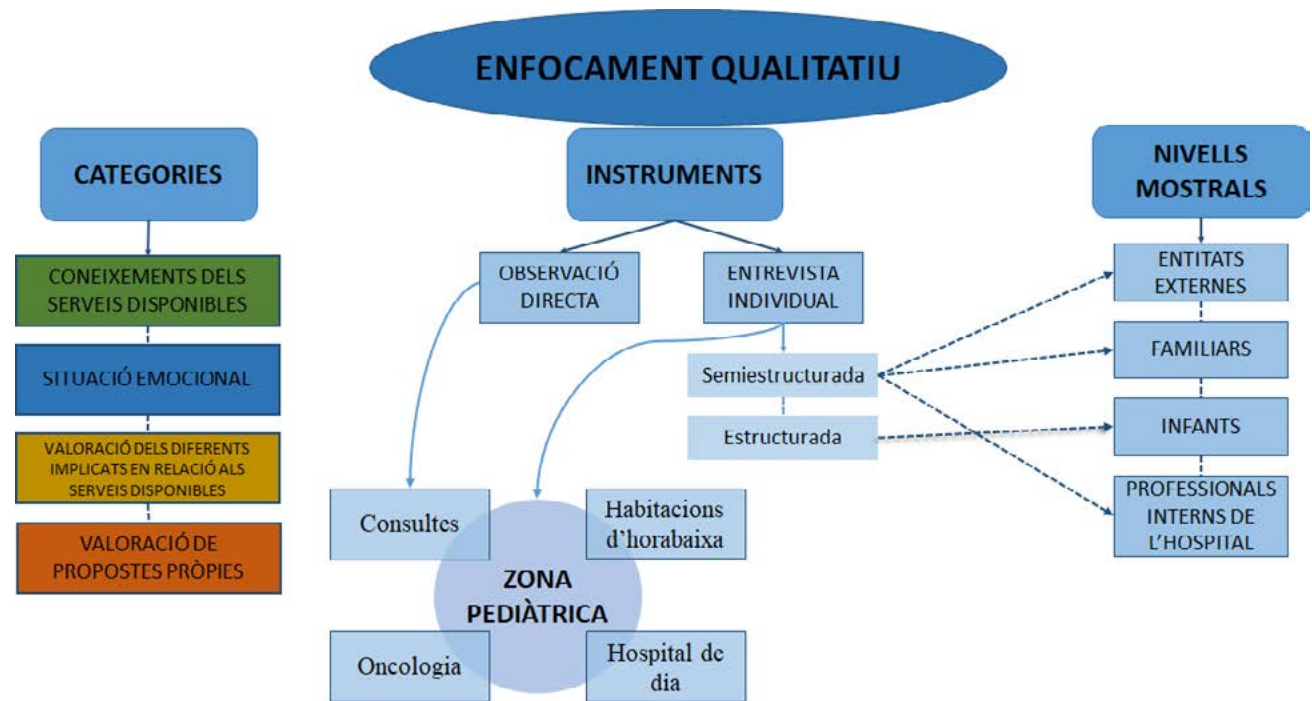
ENFOCAMENT QUALITATIU

CATEGORIES

CONEIXEMENTS DELS SERVEIS DISPONIBLES

SITUACIÓ EMOCIONAL

VALORACIÓ DELS DIFERENTS IMPLICATS EN RELACIÓ ALS SERVEIS DISPONIBLES

VALORACIÓ DE PROPOSTES PRÒPIES

INSTRUMENTS

OBSERVACIÓ DIRECTA

ENTREVISTA INDIVIDUAL

Semiestructurada

Estructurada

Consultes

Habitacions d'horabaixa

ZONA PEDIÀTRICA

Oncologia

Hospital de dia

NIVELLS MOSTRALS

ENTITATS EXTERNES

FAMILIARS

INFANTS

PROFESSIONALS INTERNS DE L'HOSPITAL